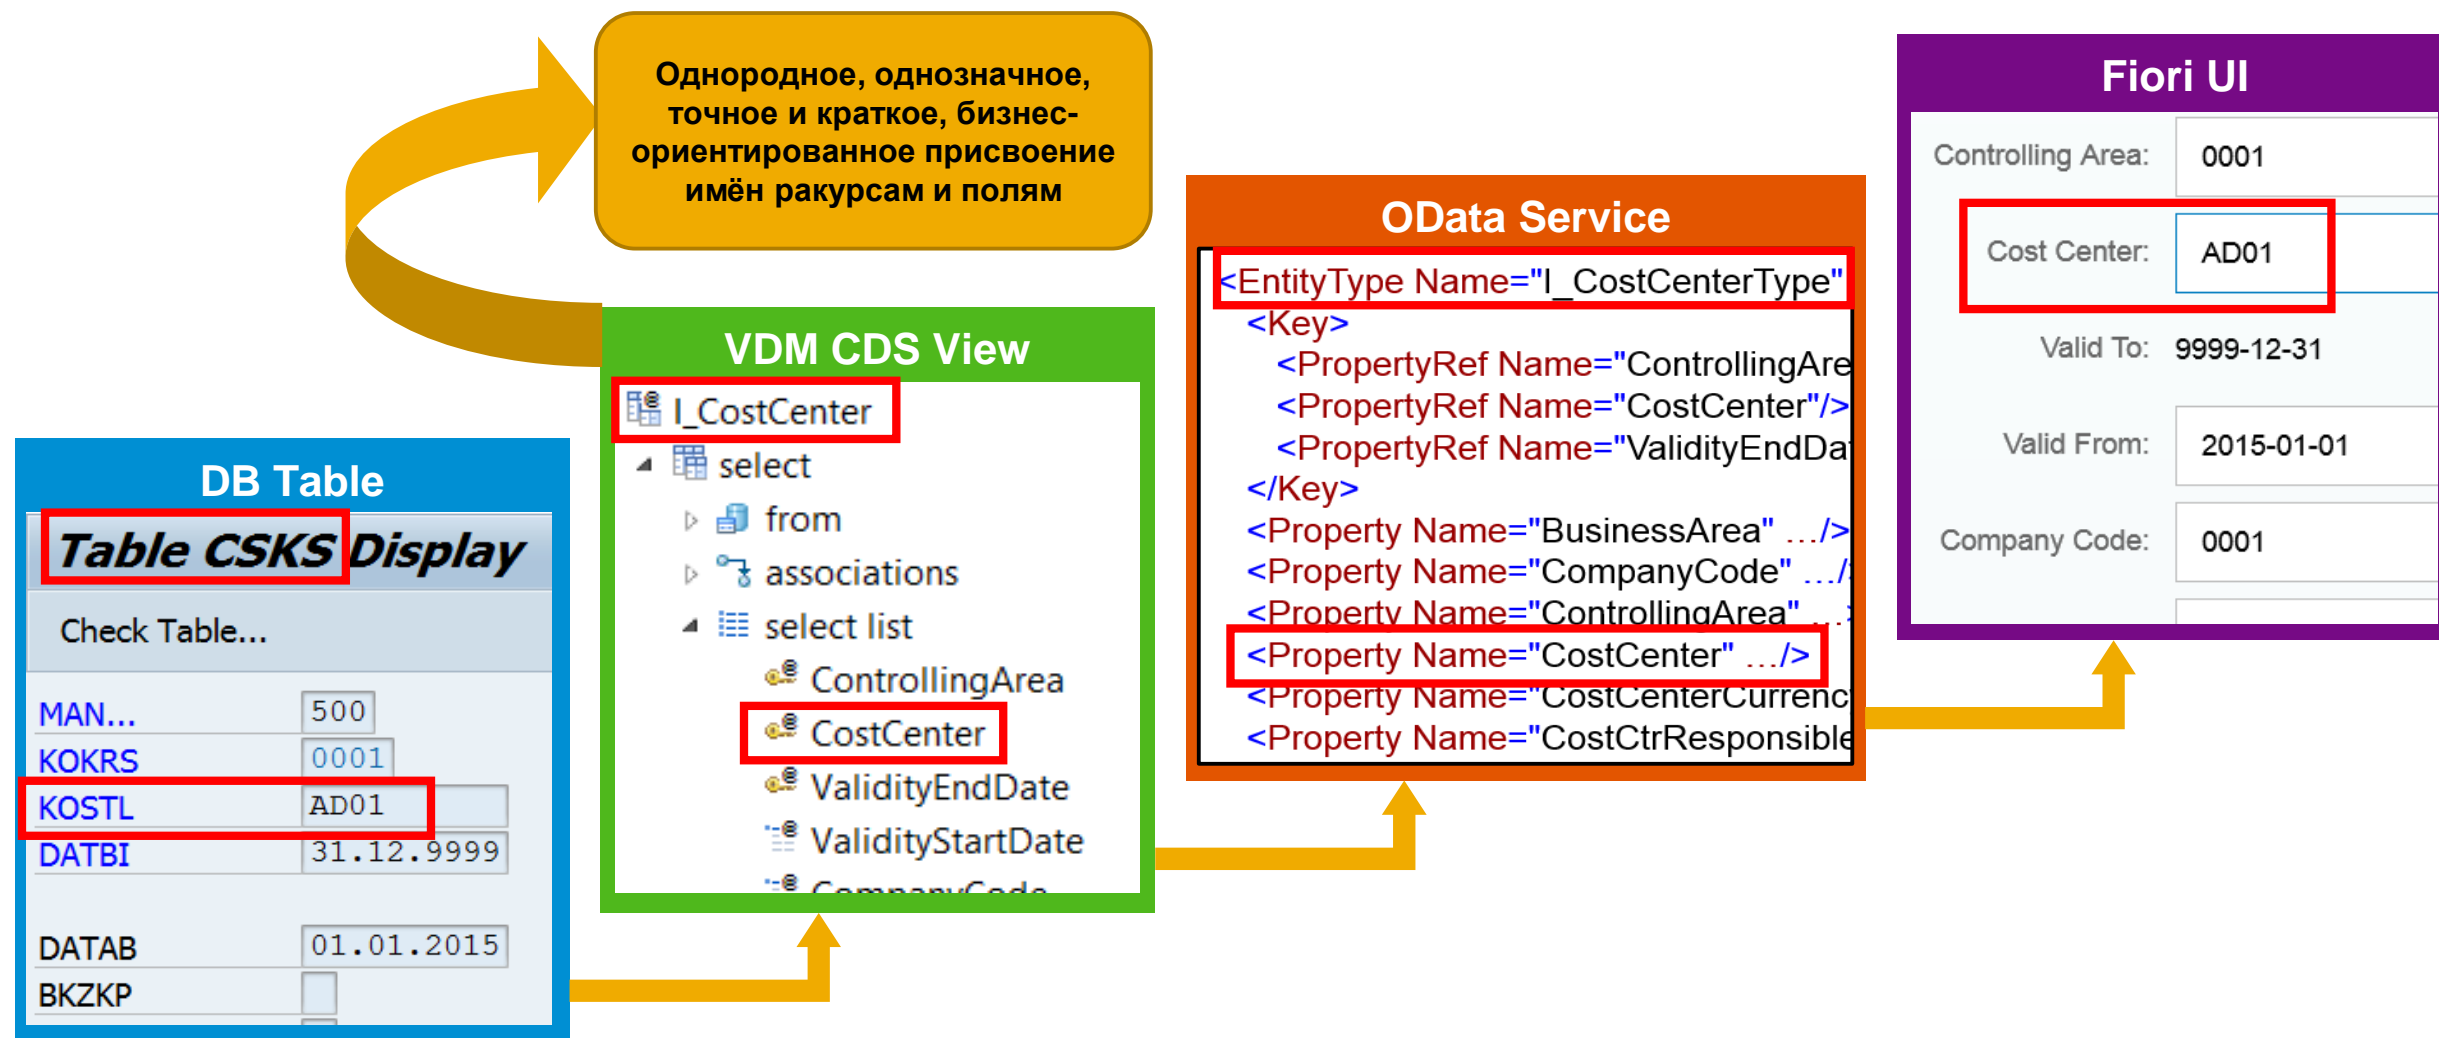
Однородное, однозначное, точное и краткое, бизнес-ориентированное присвоение имён ракурсам и полям

DB Table

Table CSKS Display

Check Table...

MAN... 500
KOKRS 0001
KOSTL AD01
DATBI 31.12.9999

DATAB 01.01.2015
BKZKP

VDM CDS View

I_CostCenter
select
from
associations
select list
ControllingArea
CostCenter
ValidityEndDate
ValidityStartDate
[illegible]

OData Service

<EntityType Name="I_CostCenterType"
<Key>
<PropertyRef Name="ControllingAre
<PropertyRef Name="CostCenter"/>
<PropertyRef Name="ValidityEndDa
</Key>
<Property Name="BusinessArea" .../>
<Property Name="CompanyCode" .../
<Property Name="ControllingArea" ...
<Property Name="CostCenter" .../>
<Property Name="CostCenterCurrenc
<Property Name="CostCtrResponsible

Fiori UI

Controlling Area: 0001
Cost Center: AD01
Valid To: 9999-12-31
Valid From: 2015-01-01
Company Code: 0001